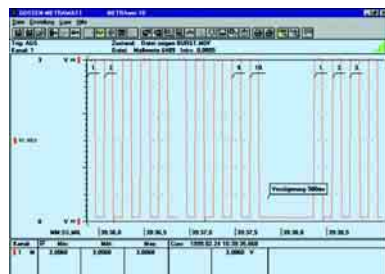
SYSTEM-METRAwin10 METRAwin 10
Datei Einstellung Liste Hilfe
Trig: AUS Zustand: Daten zeigen BURST.MDF
Kanal: 1 Datei: Meßwerte 6400 Intv: 0,0005
3 V
1. 2. 9. 10. 1. 2. 3.
0 V
Verzögerung 300ms
MM:SS,MS 39:36,0 39:36,5 39:37,0 39:37,5 39:38,0 39:38,5
Kanal Min Mitt Max Cur: 1999 02 24 10:39:36,000
1 3,0000 3,0000 3,0000 3,0000 V